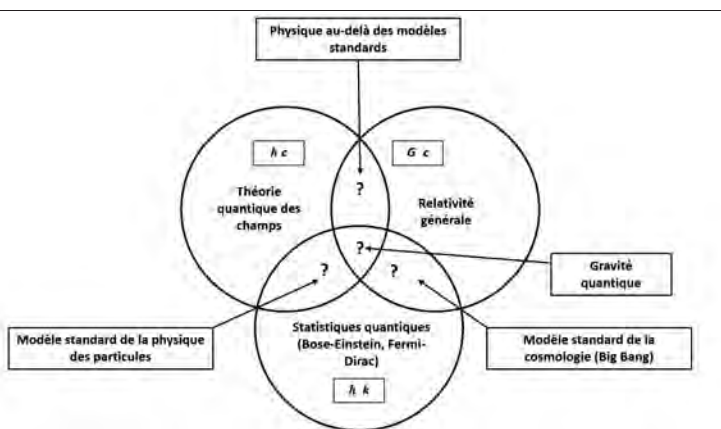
Physique au-delà des modèles standards

ħ c

G c

Théorie quantique des champs

?

Relativité générale

?

Gravité quantique

?

?

Modèle standard de la physique des particules

Statistiques quantiques (Bose-Einstein, Fermi-Dirac)

Modèle standard de la cosmologie (Big Bang)

ħ k